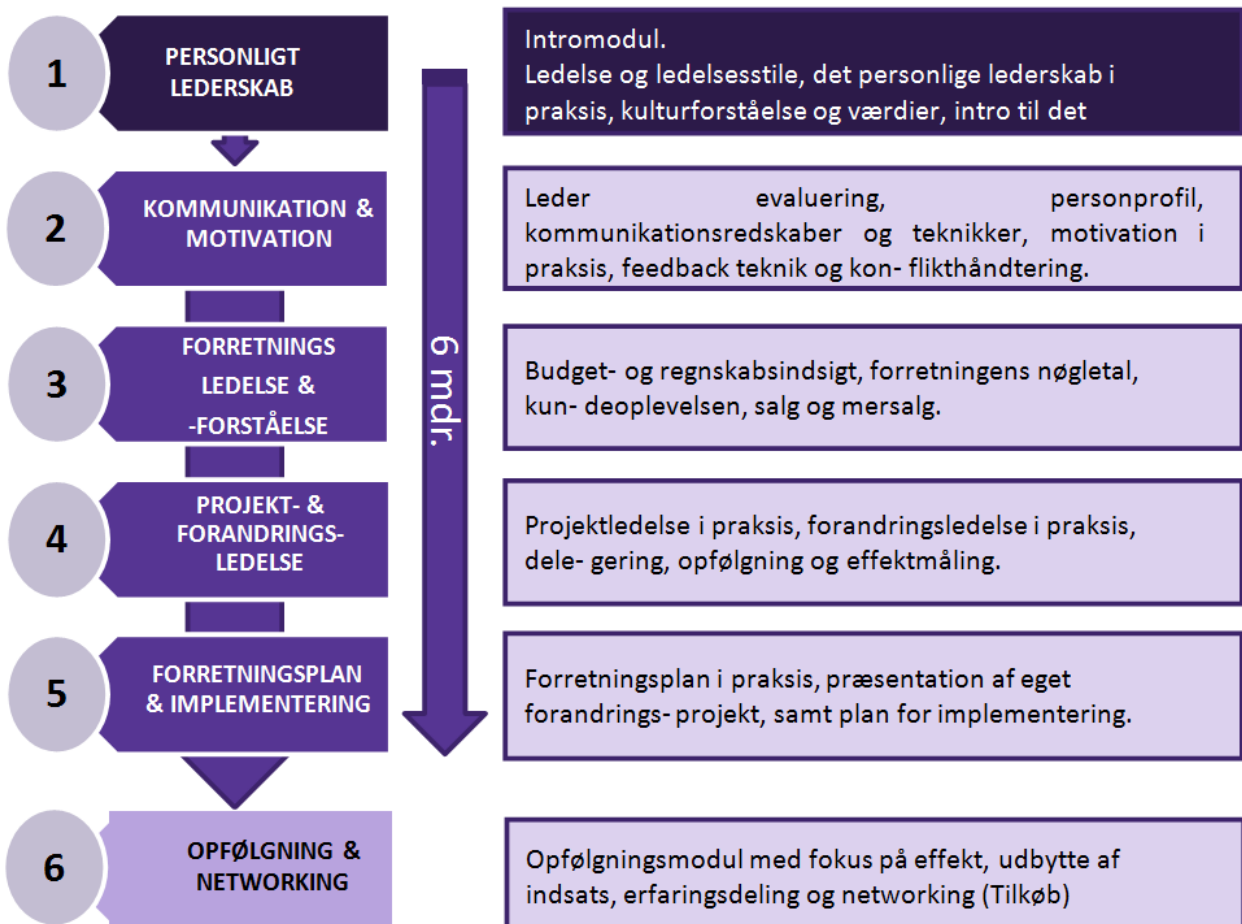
1

PERSONLIGT LEDERSKAB

Intromodul.
Ledelse og ledelsesstile, det personlige lederskab i praksis, kulturforståelse og værdier, intro til det

2

KOMMUNIKATION & MOTIVATION

Leder evaluering, personprofil, kommunikationsredskaber og teknikker, motivation i praksis, feedback teknik og kon- flikthåndtering.

3

FORRETNINGS LEDELSE & -FORSTÅELSE

6 mdr.

Budget- og regnskabsindsigt, forretningens nøgletal, kun- deoplevelsen, salg og mersalg.

4

PROJEKT- & FORANDRINGS-LEDELSE

Projektledelse i praksis, forandringsledelse i praksis, dele- gering, opfølgning og effektmåling.

5

FORRETNINGSPLAN & IMPLEMENTERING

Forretningsplan i praksis, præsentation af eget forandrings- projekt, samt plan for implementering.

6

OPFØLGNING & NETWORKING

Opfølgningsmodul med fokus på effekt, udbytte af indsats, erfaringsdeling og networking (Tilkøb)